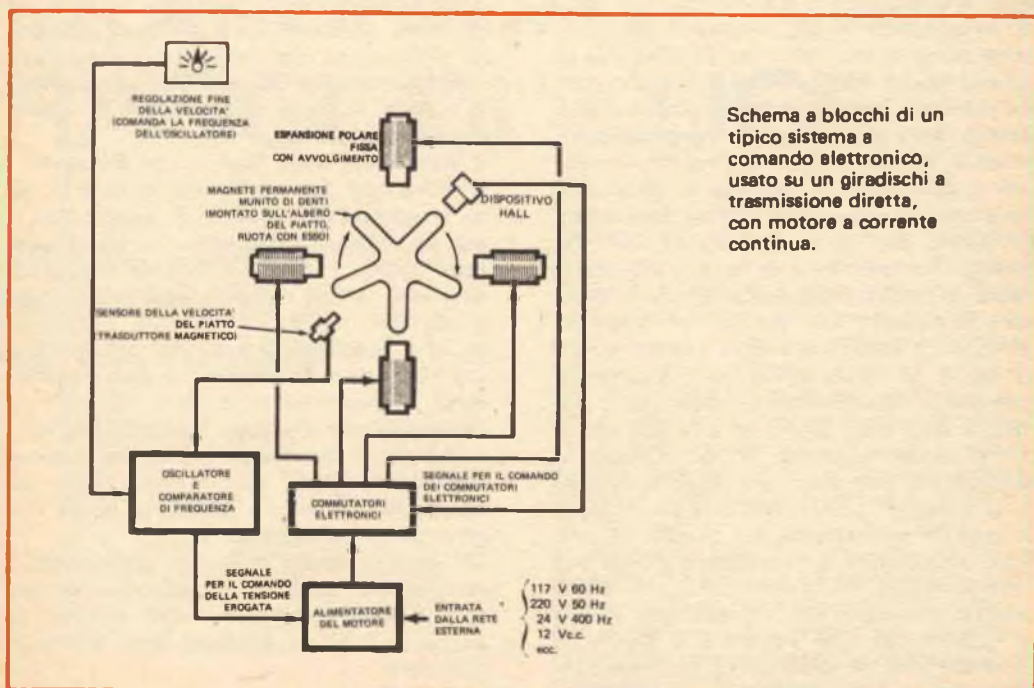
REGOLAZIONE FINE DELLA VELOCITA' (COMANDA LA FREQUENZA DELL'OSCILLATORE)

ESPANSIONE POLARE FISSA CON AVVOLGIMENTO

MAGNETE PERMANENTE MUNITO DI DENTI (MONTATO SULL'ALBERO DEL PIATTO, RUOTA CON ESSO)

DISPOSITIVO HALL

(SENSORE DELLA VELOCITA' DEL PIATTO (TRASDUTTORE MAGNETICO)

OSCILLATORE E COMPARATORE DI FREQUENZA

COMMUTATORI ELETTRONICI

SEGNALE PER IL COMANDO DEI COMMUTATORI ELETTRONICI

SEGNALE PER IL COMANDO DELLA TENSIONE EROGATA

ALIMENTATORE DEL MOTORE

ENTRATA DALLA RETE ESTERNA

117 V 60 Hz
220 V 50 Hz
24 V 400 Hz
12 Vc.c.
ecc.

Schema a blocchi di un tipico sistema a comando elettronico, usato su un giradischi a trasmissione diretta, con motore a corrente continua.